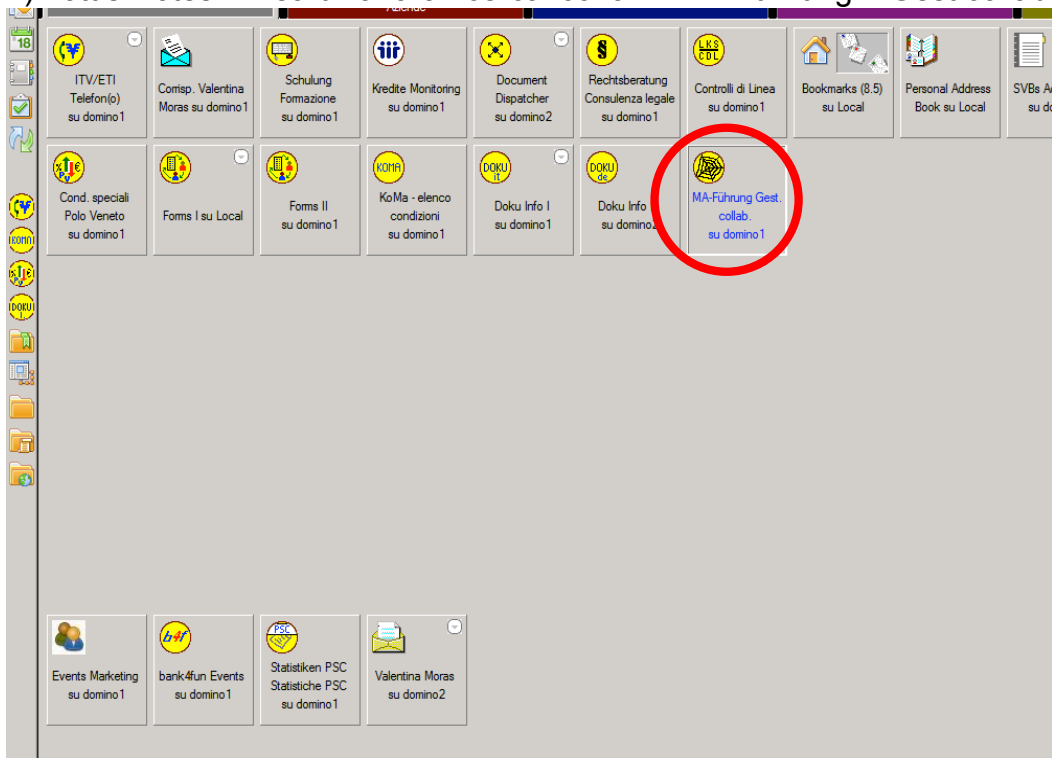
Aziende

18

ITV/ETI Telefon(o) su domino1

Corrisp. Valentina Moras su domino1

Schulung Formazione su domino1

Kredite Monitoring su domino1

Document Dispatcher su domino2

Rechtsberatung Consulenza legale su domino1

LKS CDL

Controlli di Linea su domino1

Bookmarks (8.5) su Local

Personal Address Book su Local

SVBs A su d

Cond. speciali Polo Veneto su domino1

Forms I su Local

Forms II su domino1

KOMA

KoMa - elenco condizioni su domino1

DOKU it

Doku Info I su domino1

DOKU de

Doku Info su domino2

MA-Führung Gest. collab. su domino1

KOMM

DOKU

Events Marketing su domino1

b4f

bank4fun Events su domino1

PSC

Statistiken PSC Statistiche PSC su domino1

Valentina Moras su domino2